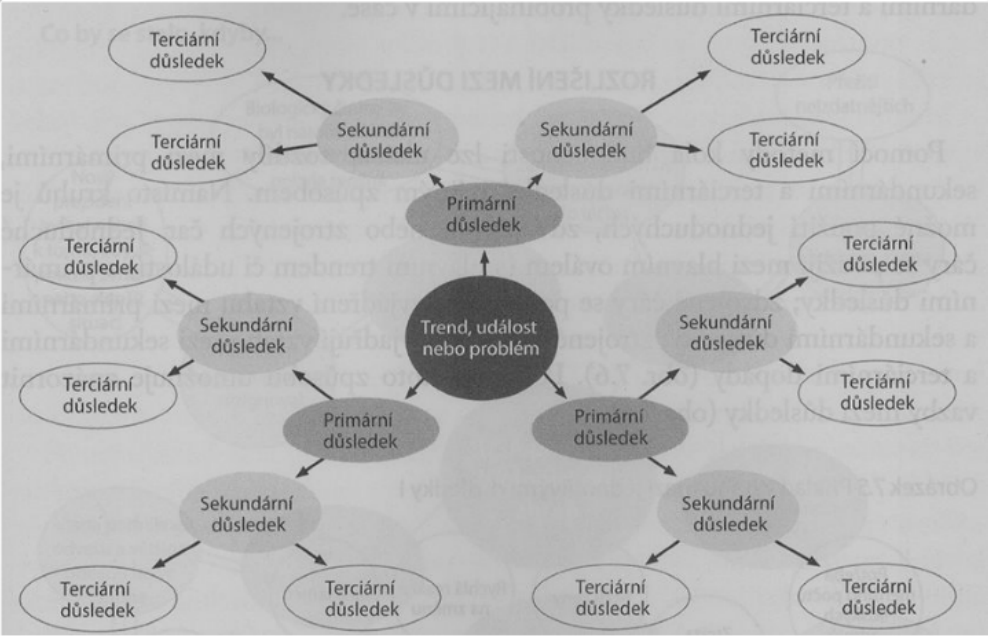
Terciární důsledek

Terciární důsledek

Sekundární důsledek

Sekundární důsledek

Terciární důsledek

Terciární důsledek

Primární důsledek

Terciární důsledek

Terciární důsledek

Sekundární důsledek

Trend, událost nebo problém

Sekundární důsledek

Terciární důsledek

Terciární důsledek

Primární důsledek

Primární důsledek

Sekundární důsledek

Sekundární důsledek

Terciární důsledek

Terciární důsledek

Terciární důsledek

Terciární důsledek